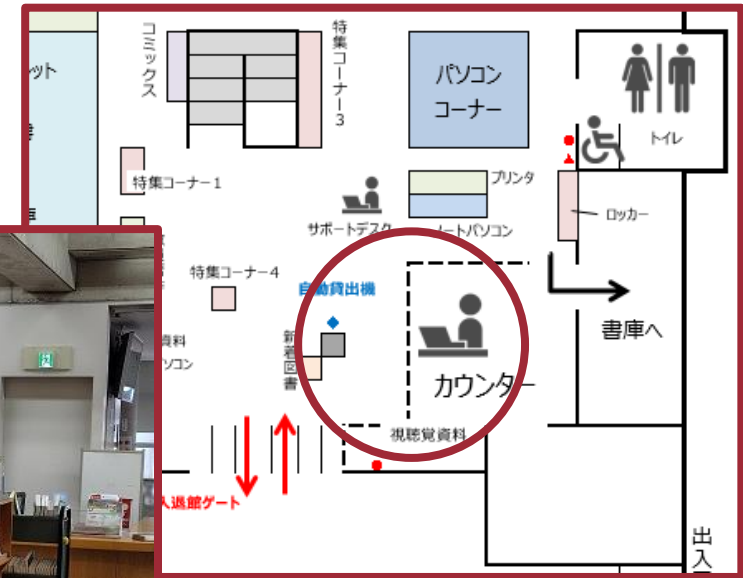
ット
時
庫
コミックス
特集コーナー3
パソコンコーナー
トイレ
特集コーナー1
プリンタ
サポートデスク
ノートパソコン
ロッカー
特集コーナー4
自動貸出機
書庫へ
資料
ソコン
新着図書
カウンター
視聴覚資料
入退館ゲート
出入